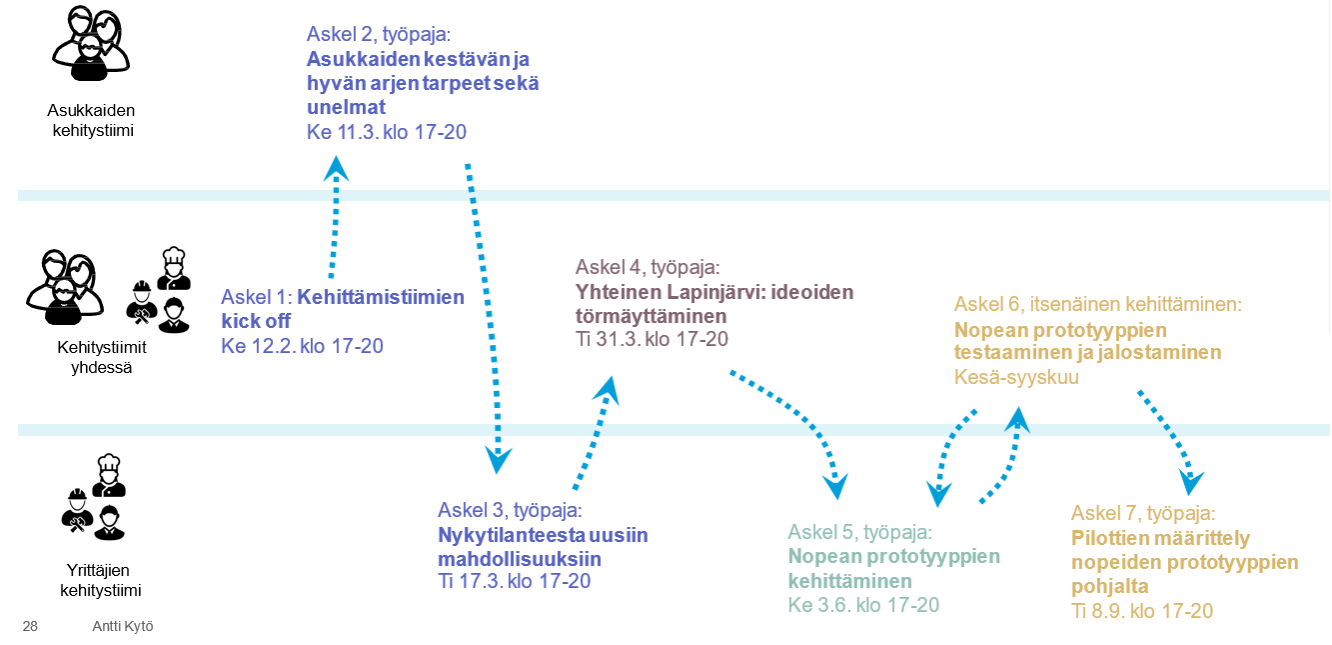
Asukkaiden kehitystiimi

Askel 2, työpaja:
Asukkaiden kestävän ja hyvän arjen tarpeet sekä unelmat
Ke 11.3. klo 17-20

Kehitystiimit yhdessä

Askel 1: Kehittämistiimien kick off
Ke 12.2. klo 17-20

Askel 4, työpaja:
Yhteinen Lapinjärvi: ideoiden törmäyttäminen
Ti 31.3. klo 17-20

Askel 6, itsenäinen kehittäminen:
Nopean prototyyppien testaaminen ja jalostaminen
Kesä-syyskuu

Yrittäjien kehitystiimi

Askel 3, työpaja:
Nykytilanteesta uusiin mahdollisuuksiin
Ti 17.3. klo 17-20

Askel 5, työpaja:
Nopean prototyyppien kehittäminen
Ke 3.6. klo 17-20

Askel 7, työpaja:
Pilottien määrittely nopeiden prototyyppien pohjalta
Ti 8.9. klo 17-20

28 Antti Kytö